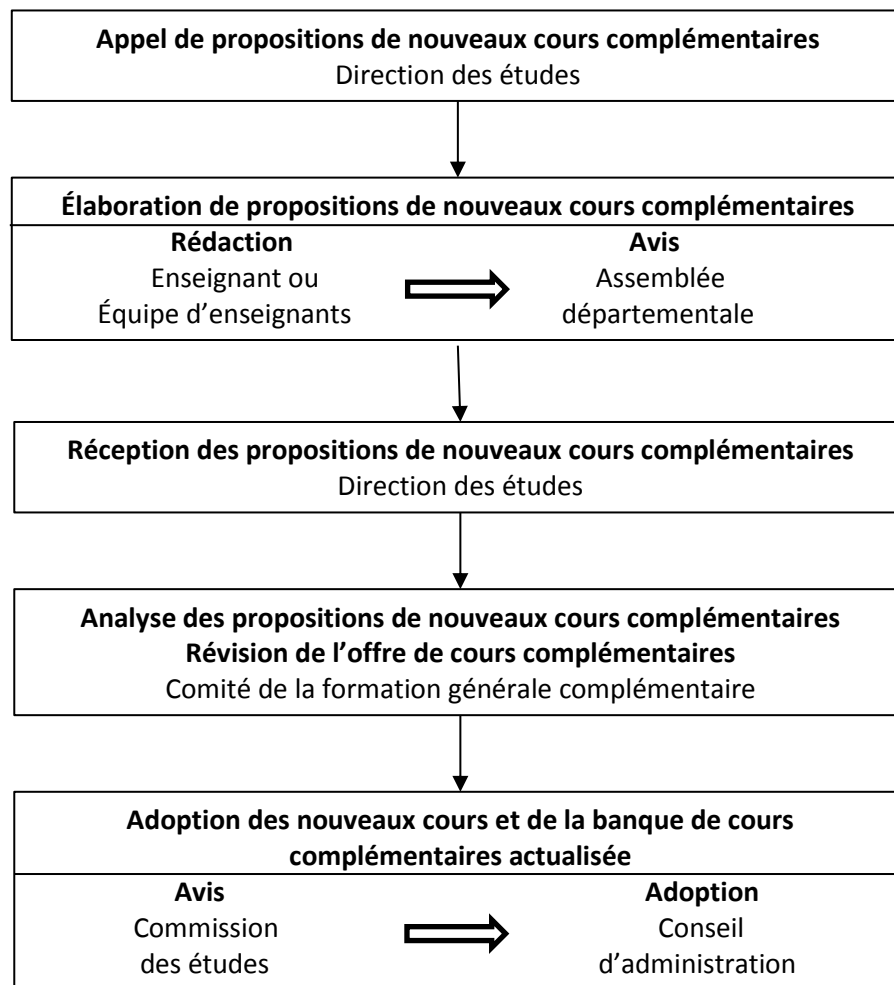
**Appel de propositions de nouveaux cours complémentaires**
Direction des études

**Élaboration de propositions de nouveaux cours complémentaires**

**Rédaction**
Enseignant ou
Équipe d'enseignants

**Avis**
Assemblée
départementale

**Réception des propositions de nouveaux cours complémentaires**
Direction des études

**Analyse des propositions de nouveaux cours complémentaires**
**Révision de l'offre de cours complémentaires**
Comité de la formation générale complémentaire

**Adoption des nouveaux cours et de la banque de cours complémentaires actualisée**

**Avis**
Commission
des études

**Adoption**
Conseil
d'administration